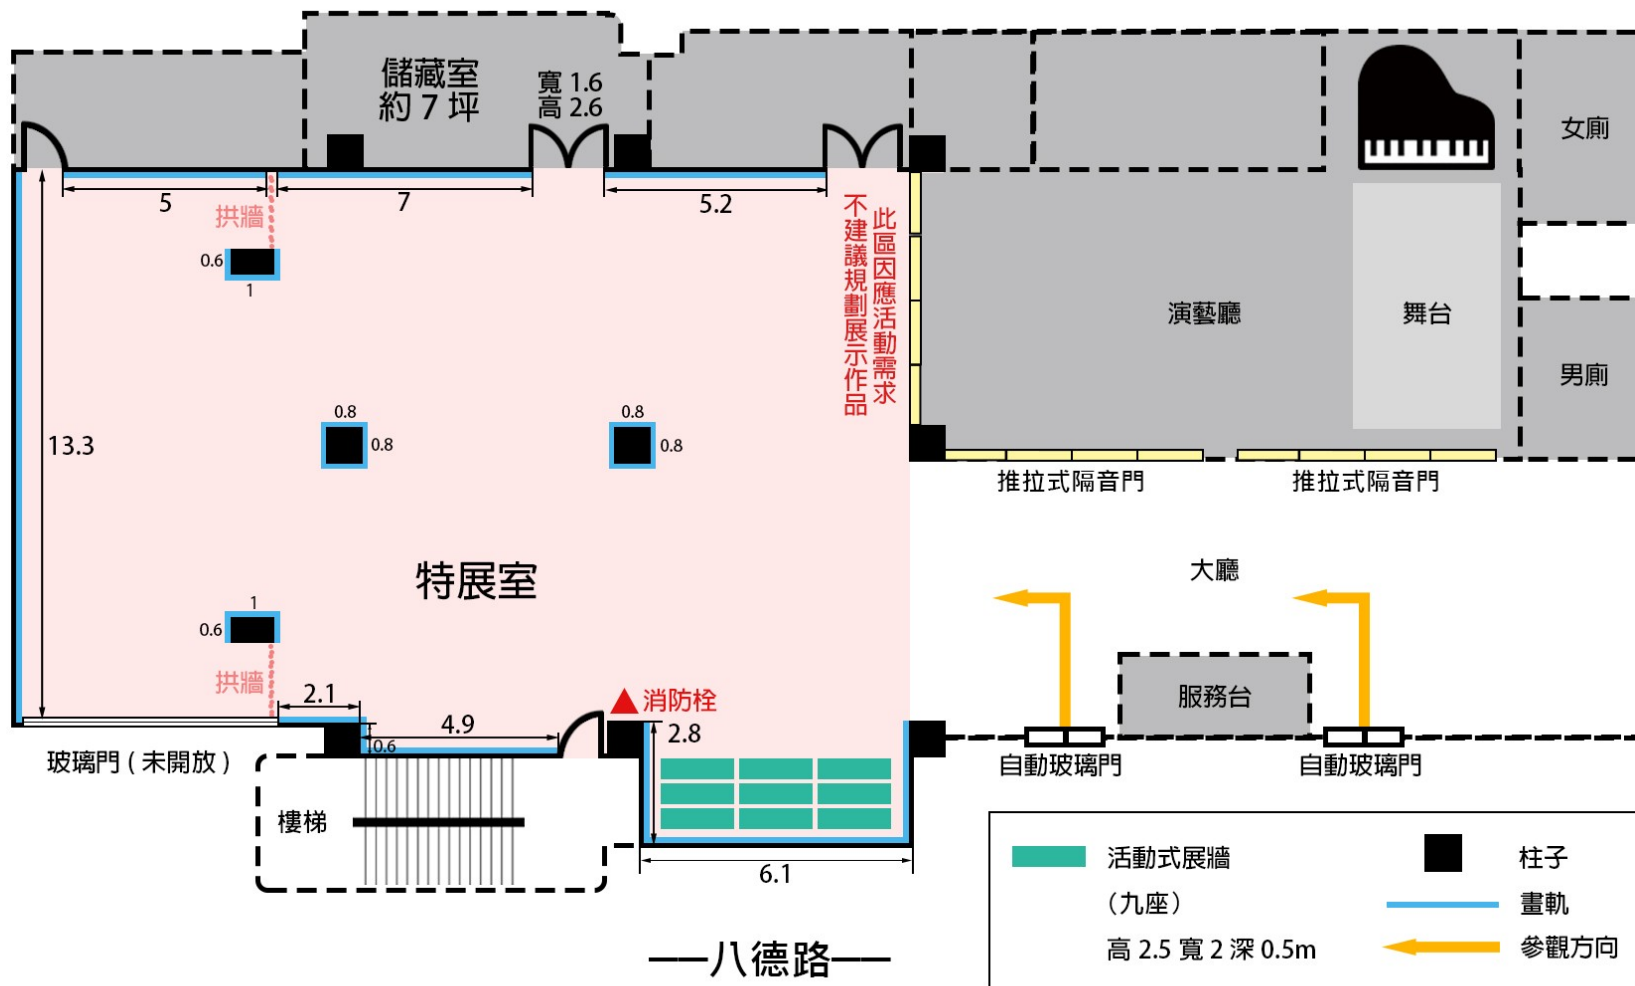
儲藏室
約 7 坪

寬 1.6
高 2.6

女廁

5
7
5.2

拱牆

此區因應活動需求
不建議規劃展示作品

0.6
1

演藝廳

舞台

男廁

13.3

0.8
0.8
0.8
0.8

推拉式隔音門
推拉式隔音門

大廳

特展室

1
0.6

拱牆

2.1
4.9
0.6

消防栓
2.8

服務台

玻璃門 ( 未開放 )

樓梯

自動玻璃門
自動玻璃門

6.1

活動式展牆
(九座)
高 2.5 寬 2 深 0.5m

柱子
畫軌
參觀方向

—八德路—